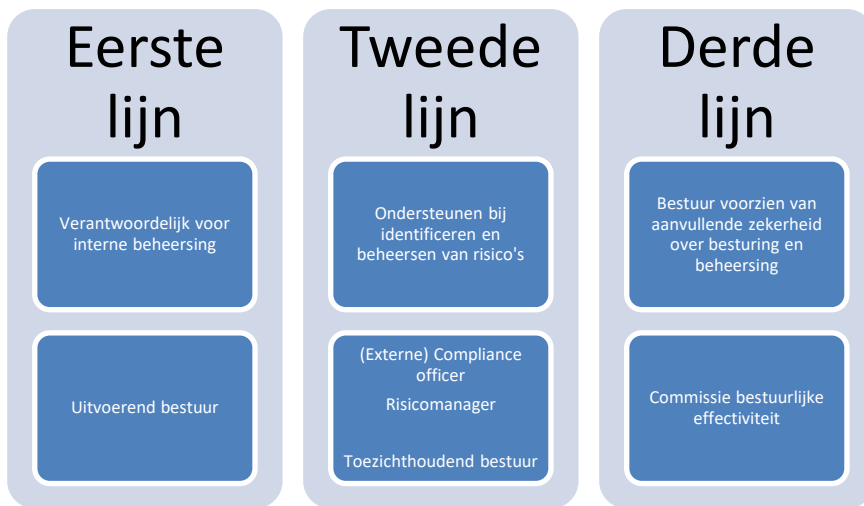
Eerste lijn

Verantwoordelijk voor interne beheersing

Uitvoerend bestuur

Tweede lijn

Ondersteunen bij identificeren en beheersen van risico's

(Externe) Compliance officer

Risicomanager

Toezichthoudend bestuur

Derde lijn

Bestuur voorzien van aanvullende zekerheid over besturing en beheersing

Commissie bestuurlijke effectiviteit